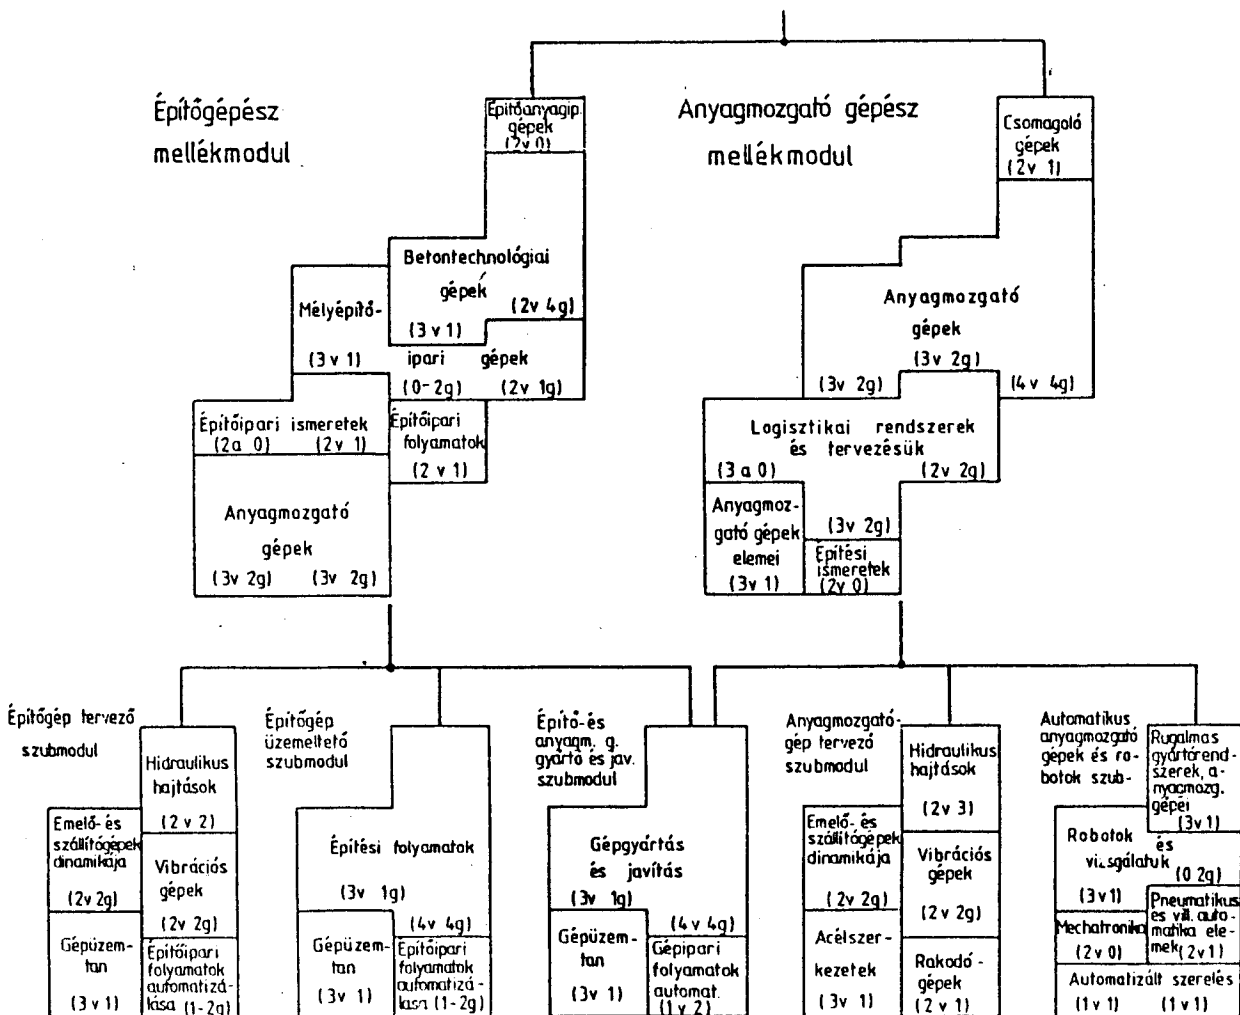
Építőgépész mellékmodul

Építőanyagip. gépek (2v 0)

Anyagmozgató gépész mellékmodul

Csomagoló gépek (2v 1)

Betontechnológiai gépek (2v 4g) (3 v 1)

Mélyépítő- (3 v 1) ipari gépek (0-2g) (2v 1g)

Építőipari ismeretek (2a 0) (2v 1)

Építőipari folyamatok (2 v 1)

Anyagmozgató gépek (3v 2g) (3v 2g)

Anyagmozgató gépek (3v 2g) (3v 2g) (4v 4g)

Logisztikai rendszerek és tervezésük (3 a 0) (2v 2g)

Anyagmozgató gépek elemei (3v 1)

(3v 2g)

Építési ismeretek (2v 0)

Építőgép tervező szubmodul

Hidraulikus hajtások (2 v 2)

Emelő- és szállítógépek dinamikája (2v 2g)

Vibrációs gépek (2v 2g)

Gépüzemtan (3 v 1)

Építőipari folyamatok automatizálása (1-2g)

Építőgép üzemeltető szubmodul

Építési folyamatok (3v 1g) (4v 4g)

Gépüzemtan (3v 1)

Építőipari folyamatok automatizálása (1-2g)

Építő-és anyagm. g. gyártó és jav. szubmodul

Gépgyártás és javítás (3v 1g) (4v 4g)

Gépüzemtan (3v 1)

Gépipari folyamatok automat. (1v 2)

Anyagmozgatógép tervező szubmodul

Hidraulikus hajtások (2v 3)

Emelő- és szállítógépek dinamikája (2v 2g)

Vibrációs gépek (2v 2g)

Acélszerkezetek (3v 1)

Rakodógépek (2 v 1)

Automatikus anyagmozgató gépek és robotok szub-

Rugalmas gyártórendszerek, anyagmozg. gépei (3v 1)

Robotok és vizsgálatuk (0 2g)

(3v 1)

Pneumatikus és vill. automatika elemek (2v 1)

Mechatronika (2v 0)

Automatizált szerelés (1v 1) (1v 1)